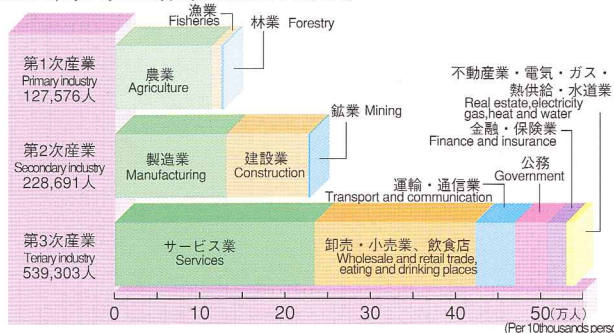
漁業
Fisheries
林業 Forestry

第1次産業
Primary industry
127,576人

農業
Agriculture

不動産業・電気・ガス・熱供給・水道業
Real estate,electricity gas,heat and water

金融・保険業
Finance and insurance

鉱業 Mining

第2次産業
Secondary industry
228,691人

製造業
Manufacturing

建設業
Construction

運輸・通信業
Transport and communication

公務
Government

第3次産業
Teriary industry
539,303人

サービス業
Services

卸売・小売業、飲食店
Wholesale and retail trade, eating and drinking places

0
10
20
30
40
50(万人)
(Per 10thousands perso